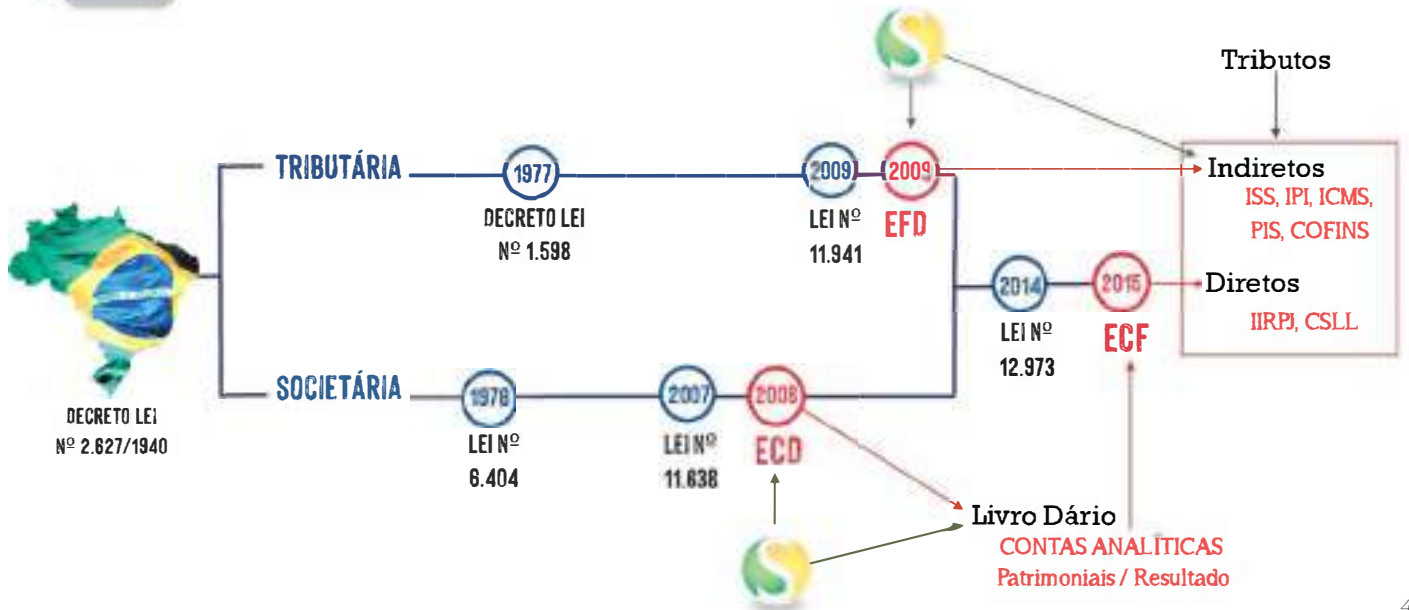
Tributos

TRIBUTÁRIA

1977
DECRETO LEI
Nº 1.598

2009
LEI Nº
11.941

2009
EFD

Indiretos
ISS, IPI, ICMS, PIS, COFINS

2014
LEI Nº
12.973

2015
ECF

Diretos
IIRPJ, CSLL

DECRETO LEI
Nº 2.627/1940

SOCIETÁRIA

1976
LEI Nº
6.404

2007
LEI Nº
11.638

2008
ECD

Livro Dário
CONTAS ANALITICAS
Patrimoniais / Resultado

4